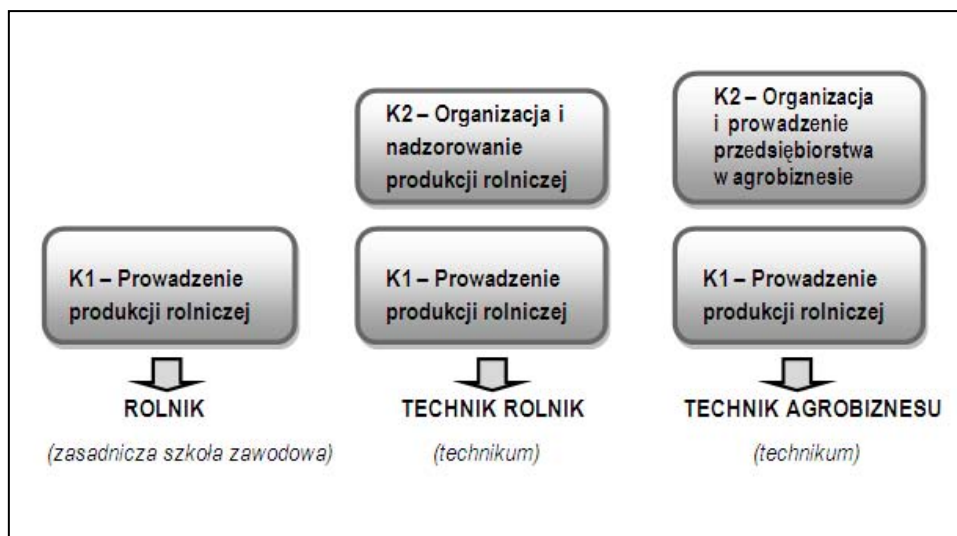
K2 – Organizacja i nadzorowanie produkcji rolniczej

K2 – Organizacja i prowadzenie przedsiębiorstwa w agrobiznesie

K1 – Prowadzenie produkcji rolniczej

K1 – Prowadzenie produkcji rolniczej

K1 – Prowadzenie produkcji rolniczej

ROLNIK

(zasadnicza szkoła zawodowa)

TECHNIK ROLNIK

(technikum)

TECHNIK AGROBIZNESU

(technikum)